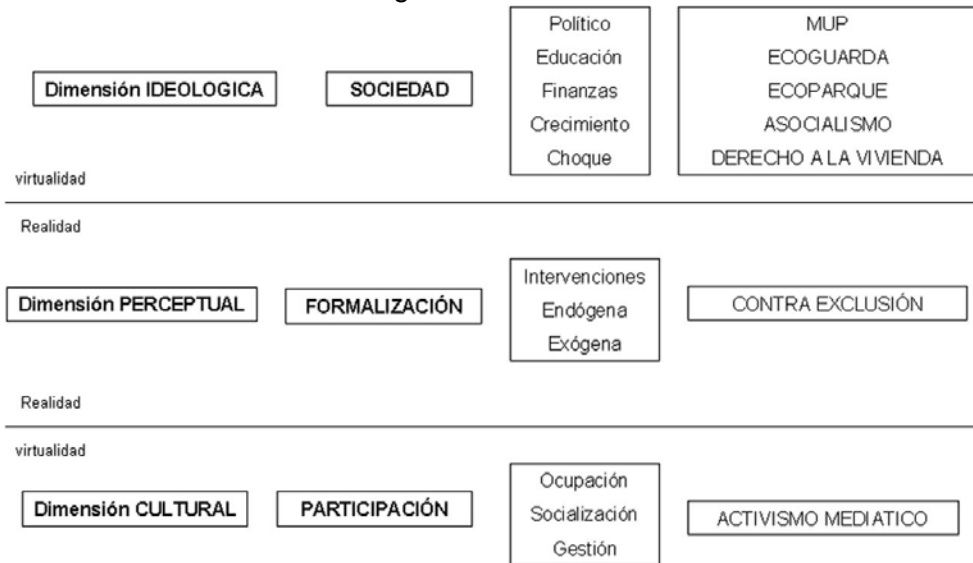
Dimensión IDEOLOGICA

SOCIEDAD

Político
Educación
Finanzas
Crecimiento
Choque

MUP
ECOGUARDA
ECOPARQUE
ASOCIALISMO
DERECHO A LA VIVIENDA

virtualidad

Realidad

Dimensión PERCEPTUAL

FORMALIZACIÓN

Intervenciones
Endógena
Exógena

CONTRA EXCLUSIÓN

Realidad

virtualidad

Dimensión CULTURAL

PARTICIPACIÓN

Ocupación
Socialización
Gestión

ACTIVISMO MEDIATICO